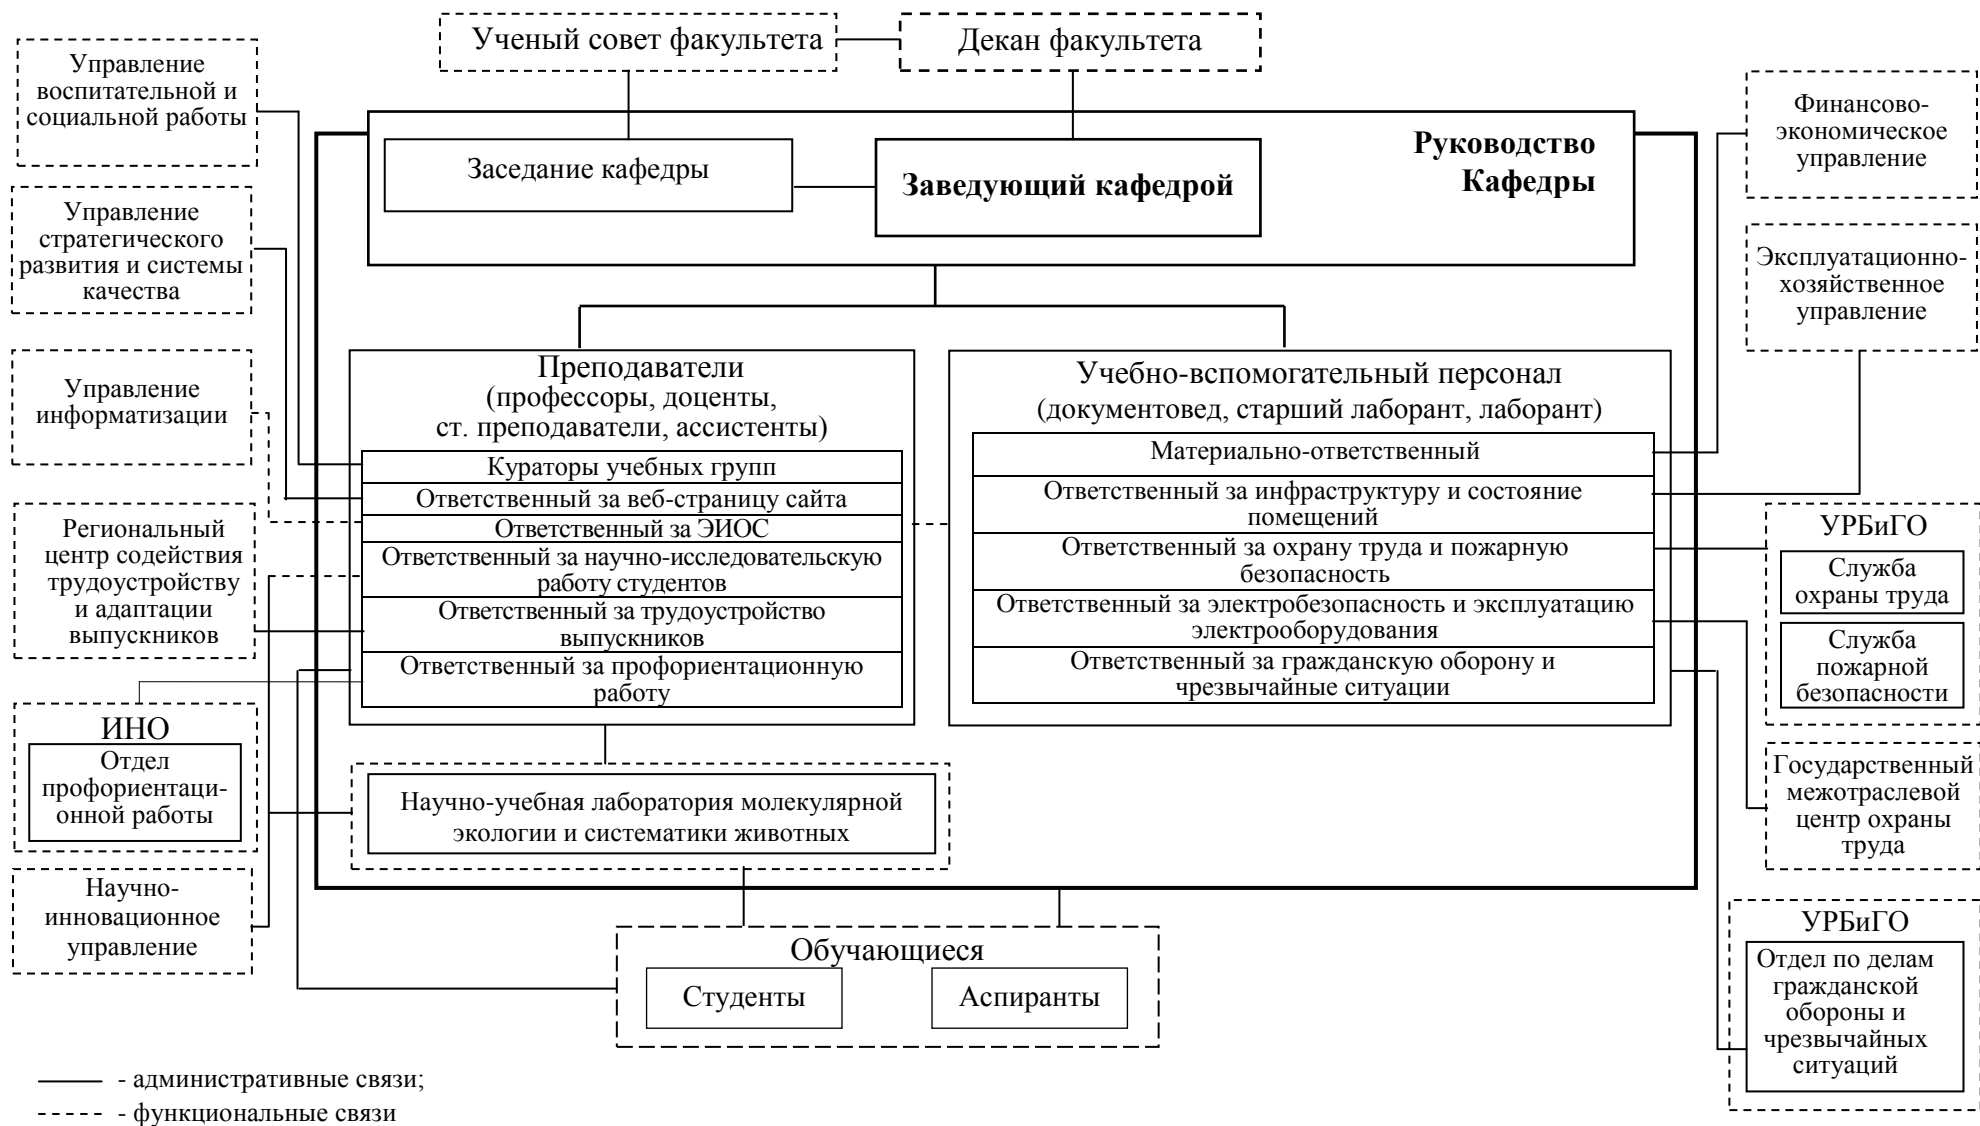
Ученый совет факультета

Декан факультета

Управление воспитательной и социальной работы

Управление стратегического развития и системы качества

Управление информатизации

Региональный центр содействия трудоустройству и адаптации выпускников

ИНО

Отдел профориентационной работы

Научно-инновационное управление

Руководство Кафедры

Заседание кафедры

Заведующий кафедрой

Финансово-экономическое управление

Эксплуатационно-хозяйственное управление

Преподаватели (профессоры, доценты, ст. преподаватели, ассистенты)

Кураторы учебных групп

Ответственный за веб-страницу сайта

Ответственный за ЭИОС

Ответственный за научно-исследовательскую работу студентов

Ответственный за трудоустройство выпускников

Ответственный за профориентационную работу

Учебно-вспомогательный персонал (документовед, старший лаборант, лаборант)

Материально-ответственный

Ответственный за инфраструктуру и состояние помещений

Ответственный за охрану труда и пожарную безопасность

Ответственный за электробезопасность и эксплуатацию электрооборудования

Ответственный за гражданскую оборону и чрезвычайные ситуации

УРБиГО

Служба охраны труда

Служба пожарной безопасности

Государственный межотраслевой центр охраны труда

Научно-учебная лаборатория молекулярной экологии и систематики животных

Обучающиеся

Студенты

Аспиранты

УРБиГО

Отдел по делам гражданской обороны и чрезвычайных ситуаций

- административные связи;

- функциональные связи